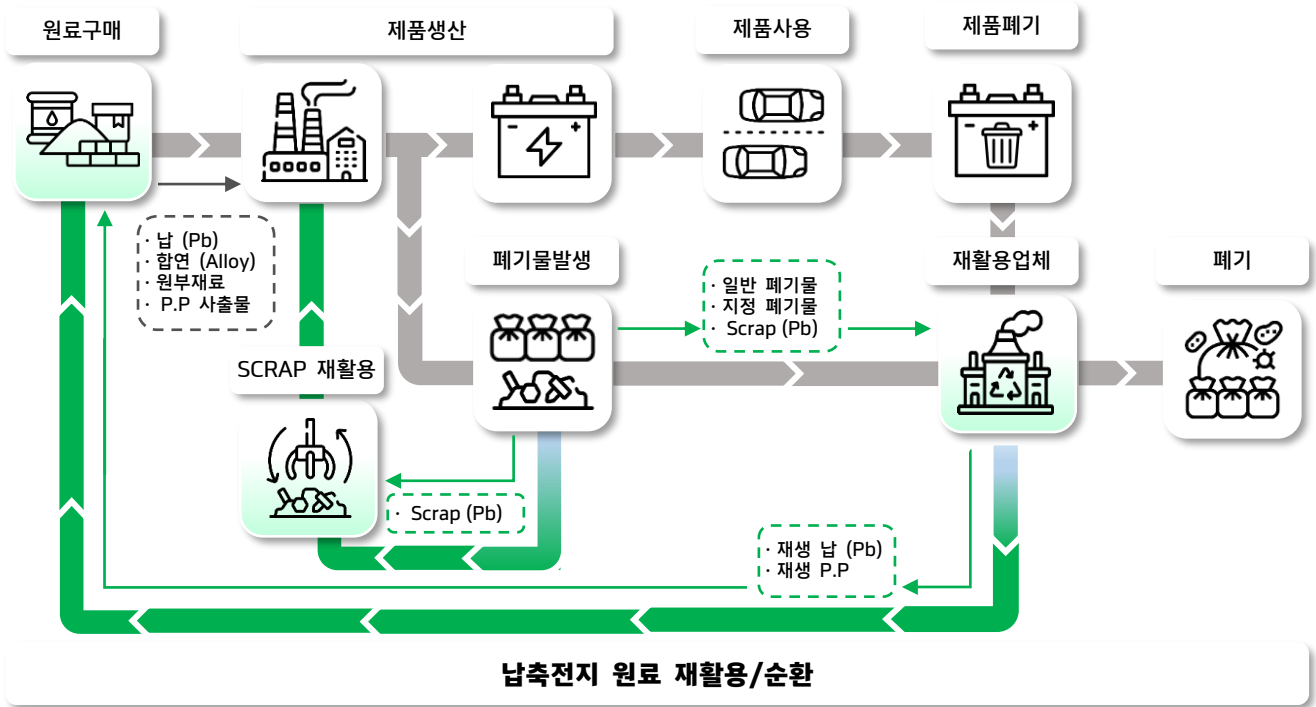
원료구매

제품생산

제품사용

제품폐기

· 납 (Pb)
· 합연 (Alloy)
· 원부재료
· P.P 사출물

폐기물발생

· 일반 폐기물
· 지정 폐기물
· Scrap (Pb)

재활용업체

폐기

SCRAP 재활용

· Scrap (Pb)

· 재생 납 (Pb)
· 재생 P.P

납축전지 원료 재활용/순환